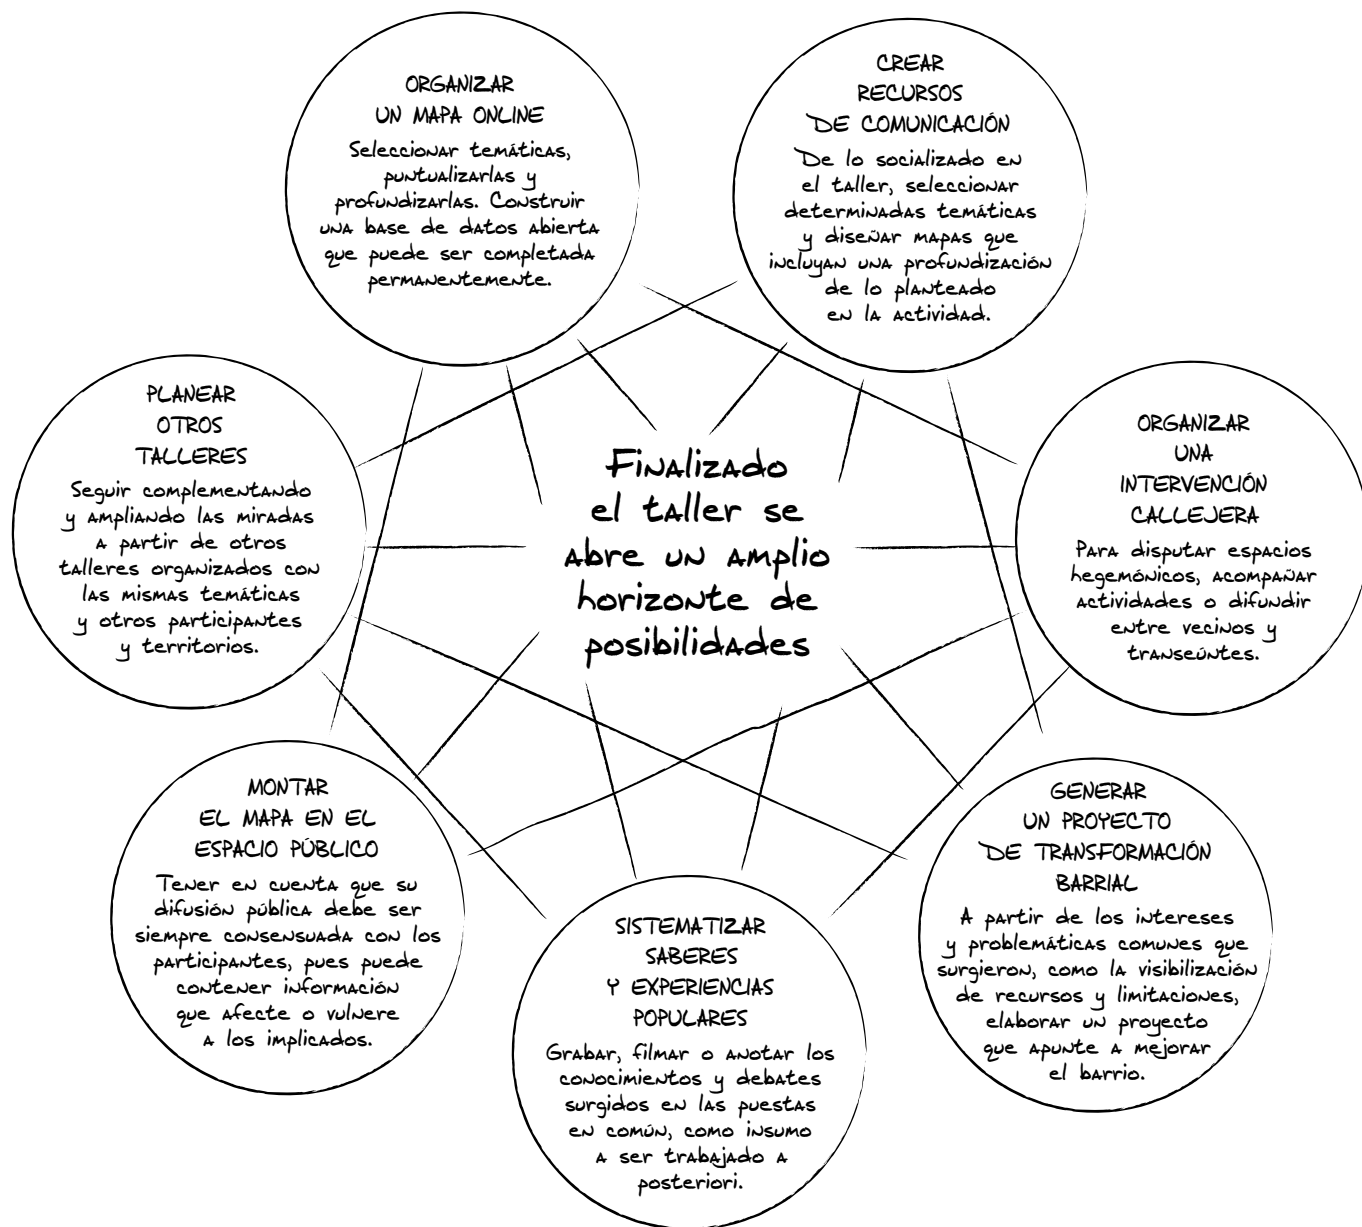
ORGANIZAR UN MAPA ONLINE

Seleccionar temáticas, puntualizarlas y profundizarlas. Construir una base de datos abierta que puede ser completada permanentemente.

CREAR RECURSOS DE COMUNICACIÓN

De lo socializado en el taller, seleccionar determinadas temáticas y diseñar mapas que incluyan una profundización de lo planteado en la actividad.

PLANEAR OTROS TALLERES

Seguir complementando y ampliando las miradas a partir de otros talleres organizados con las mismas temáticas y otros participantes y territorios.

Finalizado el taller se abre un amplio horizonte de posibilidades

ORGANIZAR UNA INTERVENCIÓN CALLEJERA

Para disputar espacios hegemónicos, acompañar actividades o difundir entre vecinos y transeúntes.

MONTAR EL MAPA EN EL ESPACIO PÚBLICO

Tener en cuenta que su difusión pública debe ser siempre consensuada con los participantes, pues puede contener información que afecte o vulnere a los implicados.

GENERAR UN PROYECTO DE TRANSFORMACIÓN BARRIAL

A partir de los intereses y problemáticas comunes que surgieron, como la visibilización de recursos y limitaciones, elaborar un proyecto que apunte a mejorar el barrio.

SISTEMATIZAR SABERES Y EXPERIENCIAS POPULARES

Grabar, filmar o anotar los conocimientos y debates surgidos en las puestas en común, como insumo a ser trabajado a posteriori.